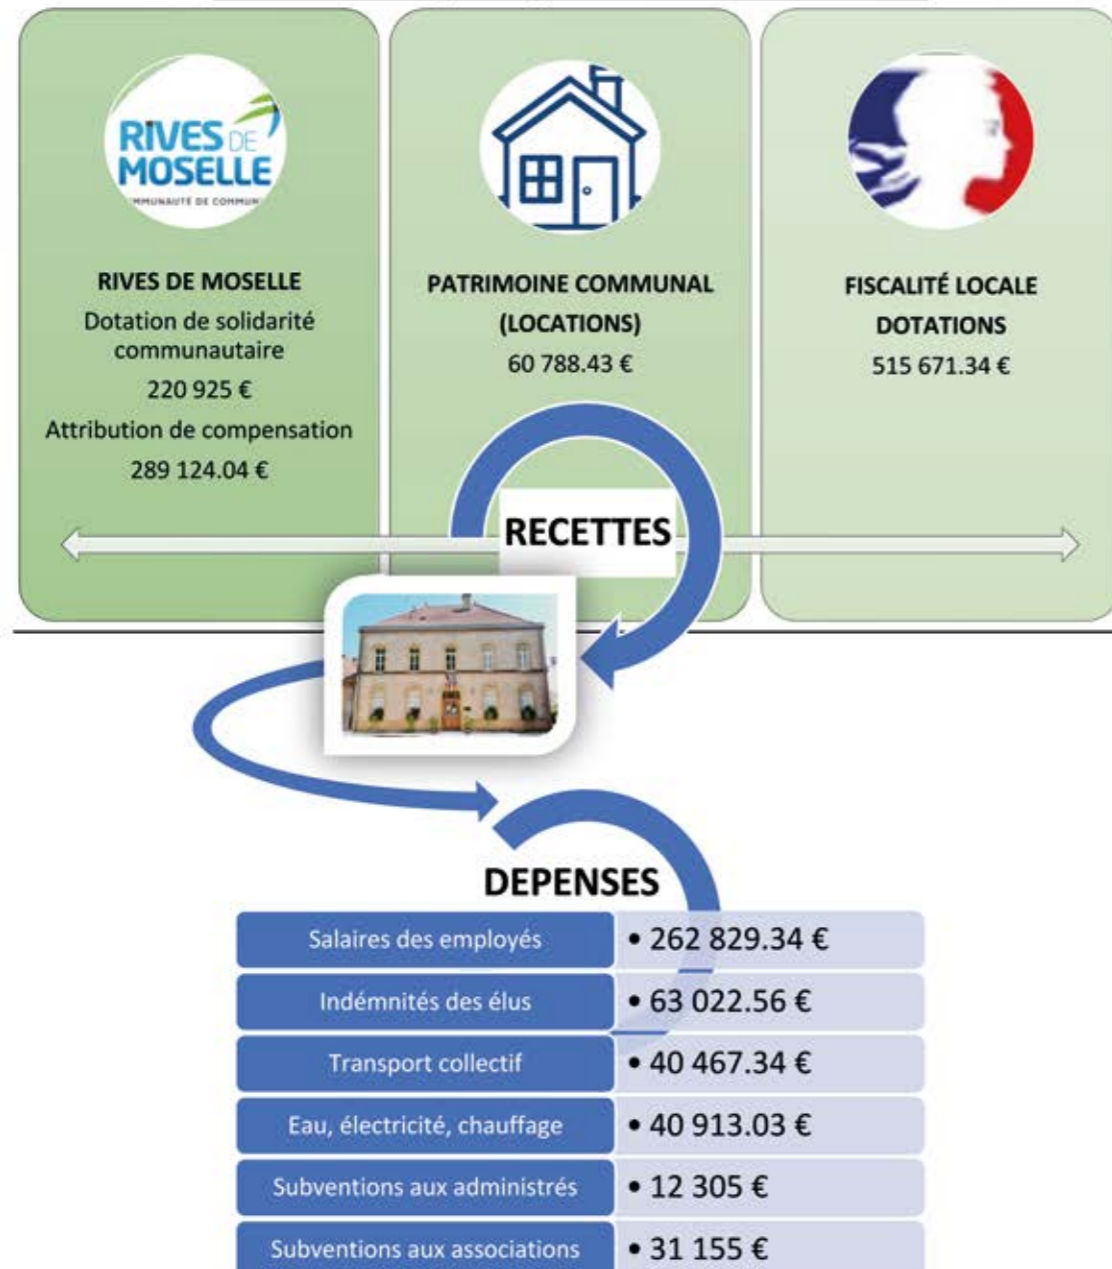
RIVES DE MOSELLE
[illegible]MMUNAUTÉ DE COMMUN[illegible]

RIVES DE MOSELLE
Dotation de solidarité communautaire
220 925 €
Attribution de compensation
289 124.04 €

PATRIMOINE COMMUNAL (LOCATIONS)
60 788.43 €

FISCALITÉ LOCALE DOTATIONS
515 671.34 €

RECETTES

DEPENSES

| | |
|---|---|
| Salaires des employés | • 262 829.34 € |
| Indémnités des élus | • 63 022.56 € |
| Transport collectif | • 40 467.34 € |
| Eau, électricité, chauffage | • 40 913.03 € |
| Subventions aux administrés | • 12 305 € |
| Subventions aux associations | • 31 155 € |